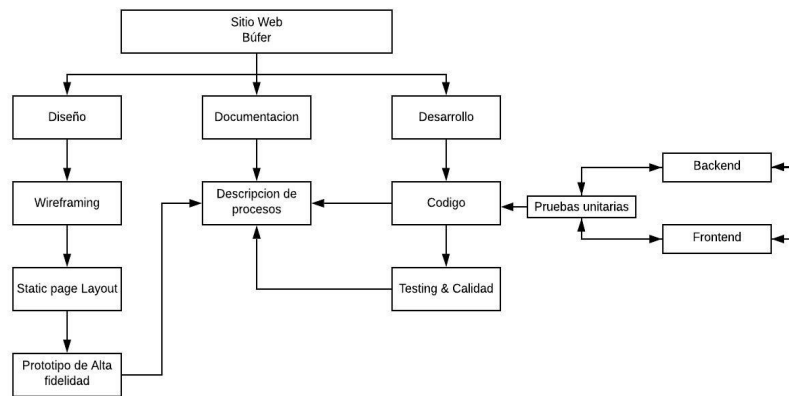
Sitio Web
Búfer

Diseño

Documentacion

Desarrollo

Wireframing

Descripcion de procesos

Codigo

Pruebas unitarias

Backend

Frontend

Static page Layout

Testing & Calidad

Prototipo de Alta fidelidad